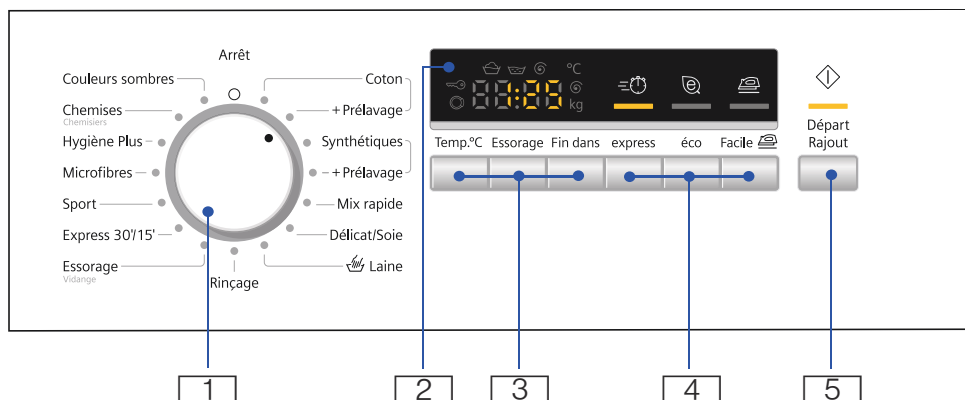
Arrêt
Couleurs sombres
Chemises
Chemisiers
Hygiène Plus
Microfibres
Sport
Express 30'/15'
Essorage
Vidange
Rinçage
Coton
+ Prélavage
Synthétiques
+ Prélavage
Mix rapide
Délicat/Soie
Laine

°C
kg

Temp.°C
Essorage
Fin dans
express
éco
Facile
Départ
Rajout

1
2
3
4
5